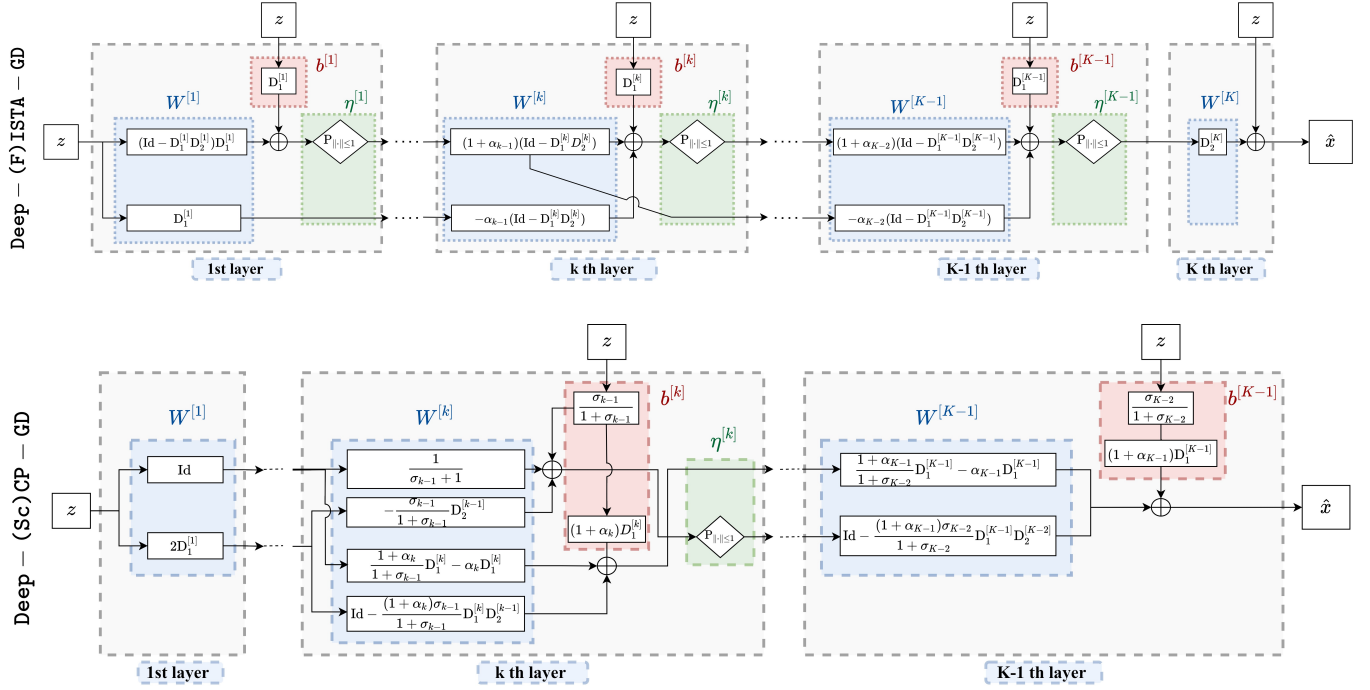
Deep − (F)ISTA − GD

$z$

$z$

$b^{[1]}$

$D_1^{[1]}$

$W^{[1]}$

$\eta^{[1]}$

$(\mathrm{Id} - D_1^{[1]} D_2^{[1]}) D_1^{[1]}$

$P_{\|\cdot\| \le 1}$

$D_1^{[1]}$

1st layer

$z$

$b^{[k]}$

$D_1^{[k]}$

$W^{[k]}$

$\eta^{[k]}$

$(1+\alpha_{k-1})(\mathrm{Id} - D_1^{[k]} D_2^{[k]})$

$P_{\|\cdot\| \le 1}$

$-\alpha_{k-1}(\mathrm{Id} - D_1^{[k]} D_2^{[k]})$

k th layer

$z$

$b^{[K-1]}$

$D_1^{[K-1]}$

$W^{[K-1]}$

$\eta^{[K-1]}$

$(1+\alpha_{K-2})(\mathrm{Id} - D_1^{[K-1]} D_2^{[K-1]})$

$P_{\|\cdot\| \le 1}$

$-\alpha_{K-2}(\mathrm{Id} - D_1^{[K-1]} D_2^{[K-1]})$

K-1 th layer

$z$

$W^{[K]}$

$D_2^{[K]}$

$\hat{x}$

K th layer

Deep − (Sc)CP − GD

$z$

$W^{[1]}$

Id

$2D_1^{[1]}$

1st layer

$z$

$W^{[k]}$

$b^{[k]}$

$\eta^{[k]}$

$\frac{1}{\sigma_{k-1}+1}$

$\frac{\sigma_{k-1}}{1+\sigma_{k-1}}$

$-\frac{\sigma_{k-1}}{1+\sigma_{k-1}} D_2^{[k-1]}$

$(1+\alpha_k) D_1^{[k]}$

$P_{\|\cdot\| \le 1}$

$\frac{1+\alpha_k}{1+\sigma_{k-1}} D_1^{[k]} - \alpha_k D_1^{[k]}$

$\mathrm{Id} - \frac{(1+\alpha_k)\sigma_{k-1}}{1+\sigma_{k-1}} D_1^{[k]} D_2^{[k-1]}$

k th layer

$z$

$W^{[K-1]}$

$b^{[K-1]}$

$\frac{\sigma_{K-2}}{1+\sigma_{K-2}}$

$(1+\alpha_{K-1}) D_1^{[K-1]}$

$\frac{1+\alpha_{K-1}}{1+\sigma_{K-2}} D_1^{[K-1]} - \alpha_{K-1} D_1^{[K-1]}$

$\mathrm{Id} - \frac{(1+\alpha_{K-1})\sigma_{K-2}}{1+\sigma_{K-2}} D_1^{[K-1]} D_2^{[K-2]}$

$\hat{x}$

K-1 th layer